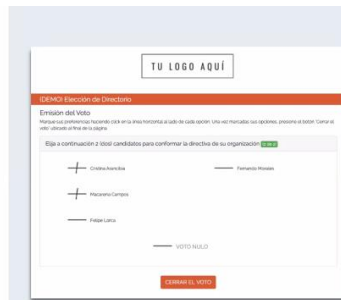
TU LOGO AQUÍ

(DEMO) Elección de Directorio

Emisión del Voto

Marque sus preferencias haciendo click en la línea horizontal al lado de cada opción. Una vez marcadas sus opciones, presione el botón 'Cerrar el voto' ubicado al final de la página.

Elija a continuación 2 (dos) candidatos para conformar la directiva de su organización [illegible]

Cristina Avendaño

Fernando Morales

Macarena Campos

Felipe Larca

VOTO NULO

CERRAR EL VOTO